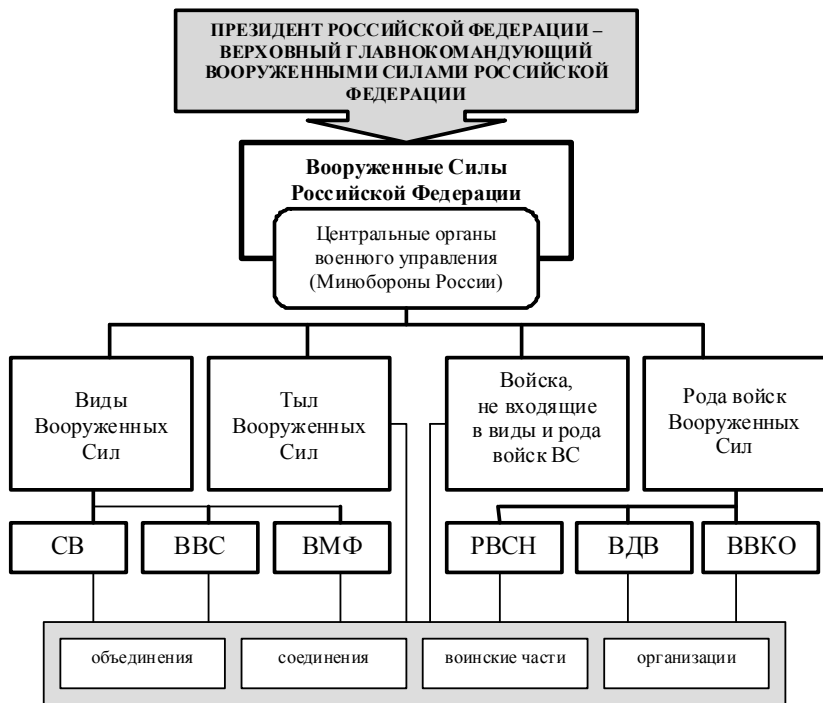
ПРЕЗИДЕНТ РОССИЙСКОЙ ФЕДЕРАЦИИ – ВЕРХОВНЫЙ ГЛАВНОКОМАНДУЮЩИЙ ВООРУЖЕННЫМИ СИЛАМИ РОССИЙСКОЙ ФЕДЕРАЦИИ

Вооруженные Силы Российской Федерации

Центральные органы военного управления (Минобороны России)

Виды Вооруженных Сил

Тыл Вооруженных Сил

Войска, не входящие в виды и рода войск ВС

Рода войск Вооруженных Сил

СВ

ВВС

ВМФ

РВСН

ВДВ

ВВКО

объединения

соединения

воинские части

организации